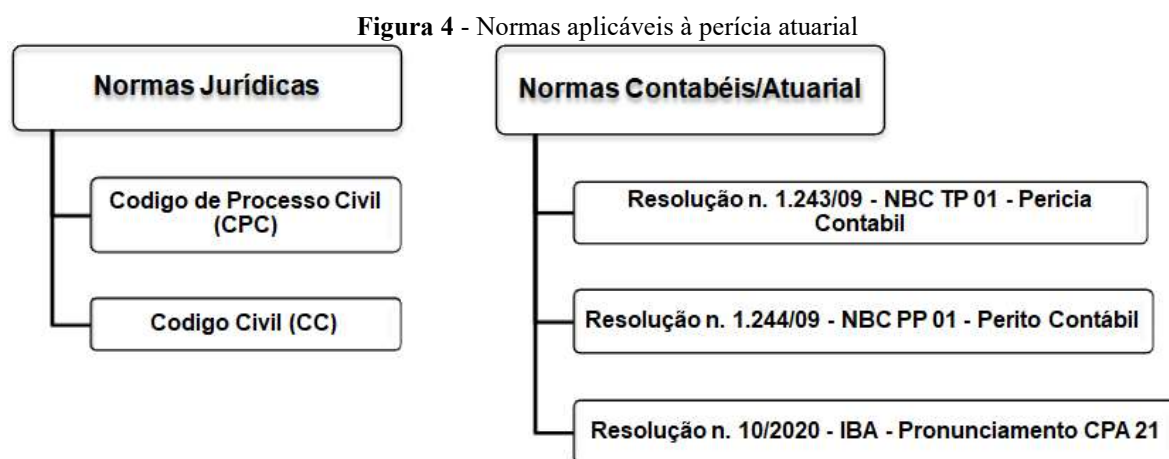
**Figura 4** - Normas aplicáveis à perícia atuarial

Normas Jurídicas

Codigo de Processo Civil (CPC)

Codigo Civil (CC)

Normas Contabéis/Atuarial

Resolução n. 1.243/09 - NBC TP 01 - Pericia Contabil

Resolução n. 1.244/09 - NBC PP 01 - Perito Contábil

Resolução n. 10/2020 - IBA - Pronunciamento CPA 21